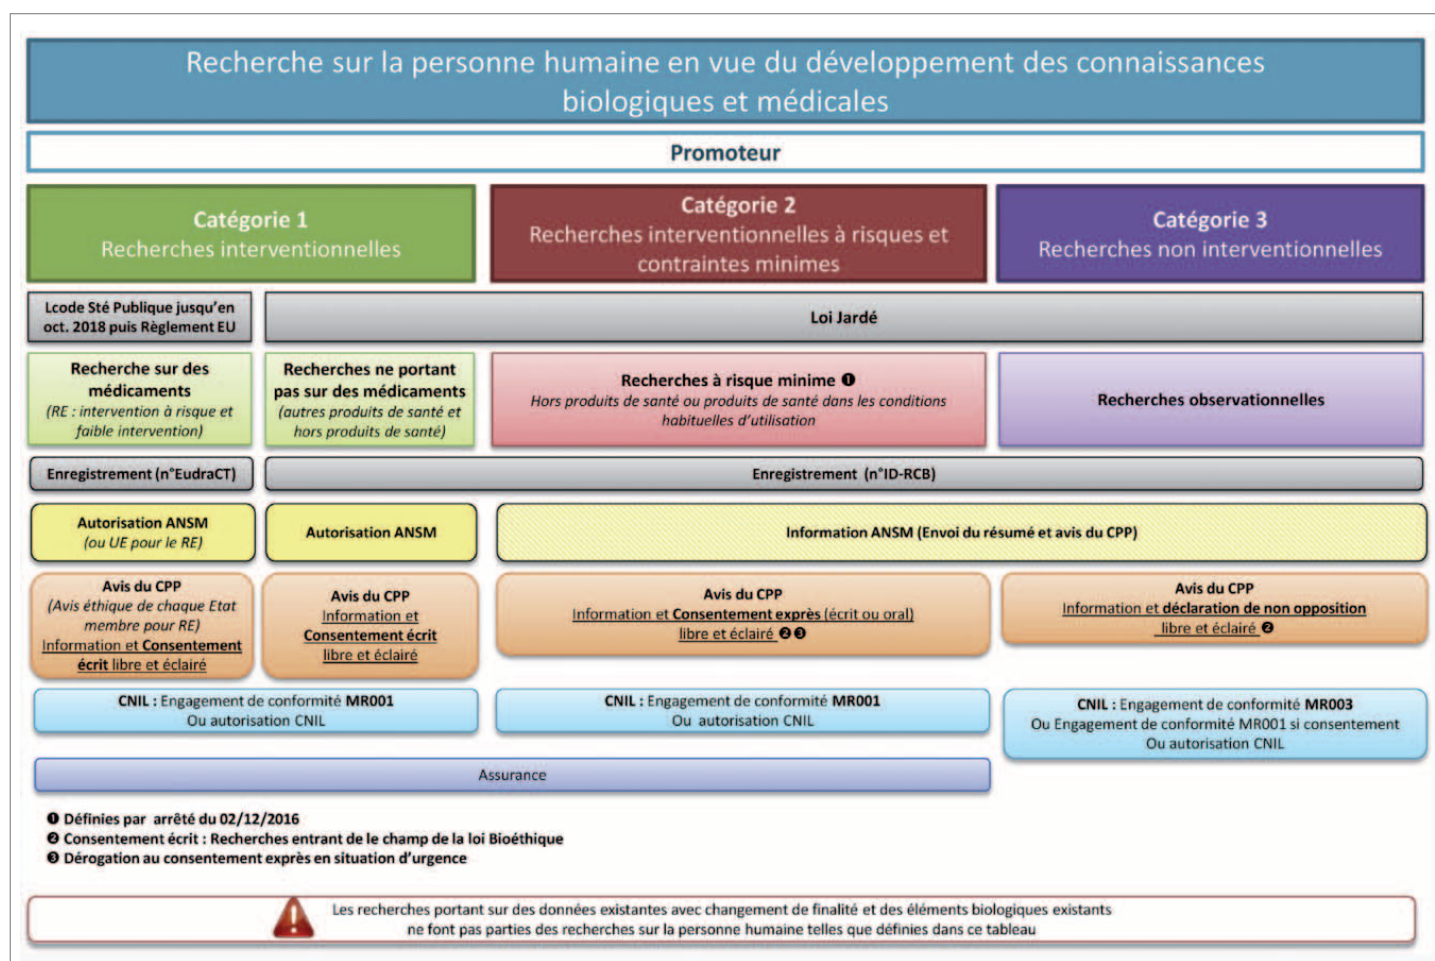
Recherche sur la personne humaine en vue du développement des connaissances biologiques et médicales

Promoteur

Catégorie 1
Recherches interventionnelles

Catégorie 2
Recherches interventionnelles à risques et contraintes minimes

Catégorie 3
Recherches non interventionnelles

Lcode Sté Publique jusqu'en oct. 2018 puis Règlement EU

Loi Jardé

Recherche sur des médicaments
(RE : intervention à risque et faible intervention)

Recherches ne portant pas sur des médicaments
(autres produits de santé et hors produits de santé)

Recherches à risque minime ❶
Hors produits de santé ou produits de santé dans les conditions habituelles d'utilisation

Recherches observationnelles

Enregistrement (n°EudraCT)

Enregistrement (n°ID-RCB)

Autorisation ANSM
(ou UE pour le RE)

Autorisation ANSM

Information ANSM (Envoi du résumé et avis du CPP)

Avis du CPP
(Avis éthique de chaque Etat membre pour RE)
Information et Consentement écrit libre et éclairé

Avis du CPP
Information et Consentement écrit libre et éclairé

Avis du CPP
Information et Consentement exprès (écrit ou oral) libre et éclairé ❷❸

Avis du CPP
Information et déclaration de non opposition libre et éclairé ❷

CNIL : Engagement de conformité MR001
Ou autorisation CNIL

CNIL : Engagement de conformité MR001
Ou autorisation CNIL

CNIL : Engagement de conformité MR003
Ou Engagement de conformité MR001 si consentement
Ou autorisation CNIL

Assurance

❶ Définies par arrêté du 02/12/2016
❷ Consentement écrit : Recherches entrant de le champ de la loi Bioéthique
❸ Dérogation au consentement exprès en situation d'urgence

Les recherches portant sur des données existantes avec changement de finalité et des éléments biologiques existants ne font pas parties des recherches sur la personne humaine telles que définies dans ce tableau